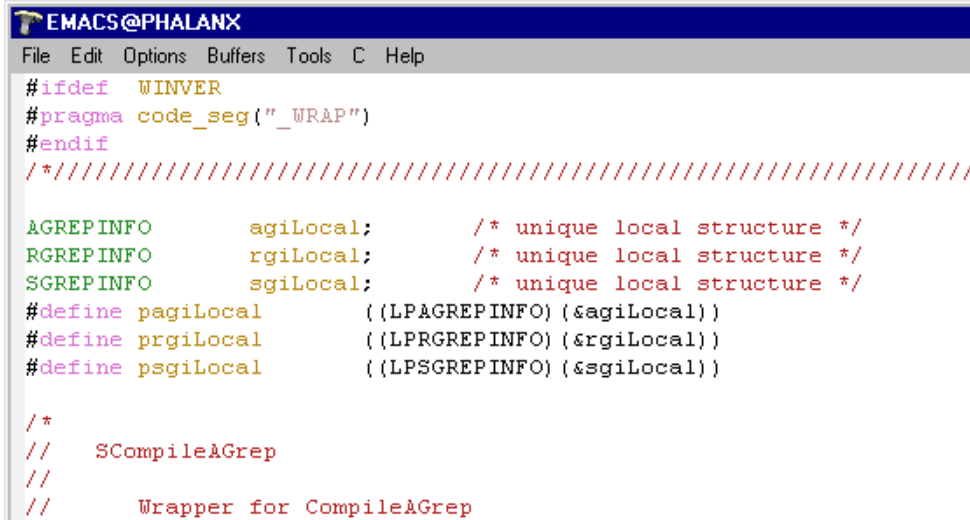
EMACS@PHALANX

File Edit Options Buffers Tools C Help

#ifdef  WINVER
#pragma code_seg("_WRAP")
#endif
/*///////////////////////////////////////////////////////////////////////////////

AGREPINFO        agiLocal;        /* unique local structure */
RGREPINFO        rgiLocal;        /* unique local structure */
SGREPINFO        sgiLocal;        /* unique local structure */
#define pagiLocal        ((LPAGREPINFO)(&agiLocal))
#define prgiLocal        ((LPRGREPINFO)(&rgiLocal))
#define psgiLocal        ((LPSGREPINFO)(&sgiLocal))

/*
//   SCompileAGrep
//
//      Wrapper for CompileAGrep